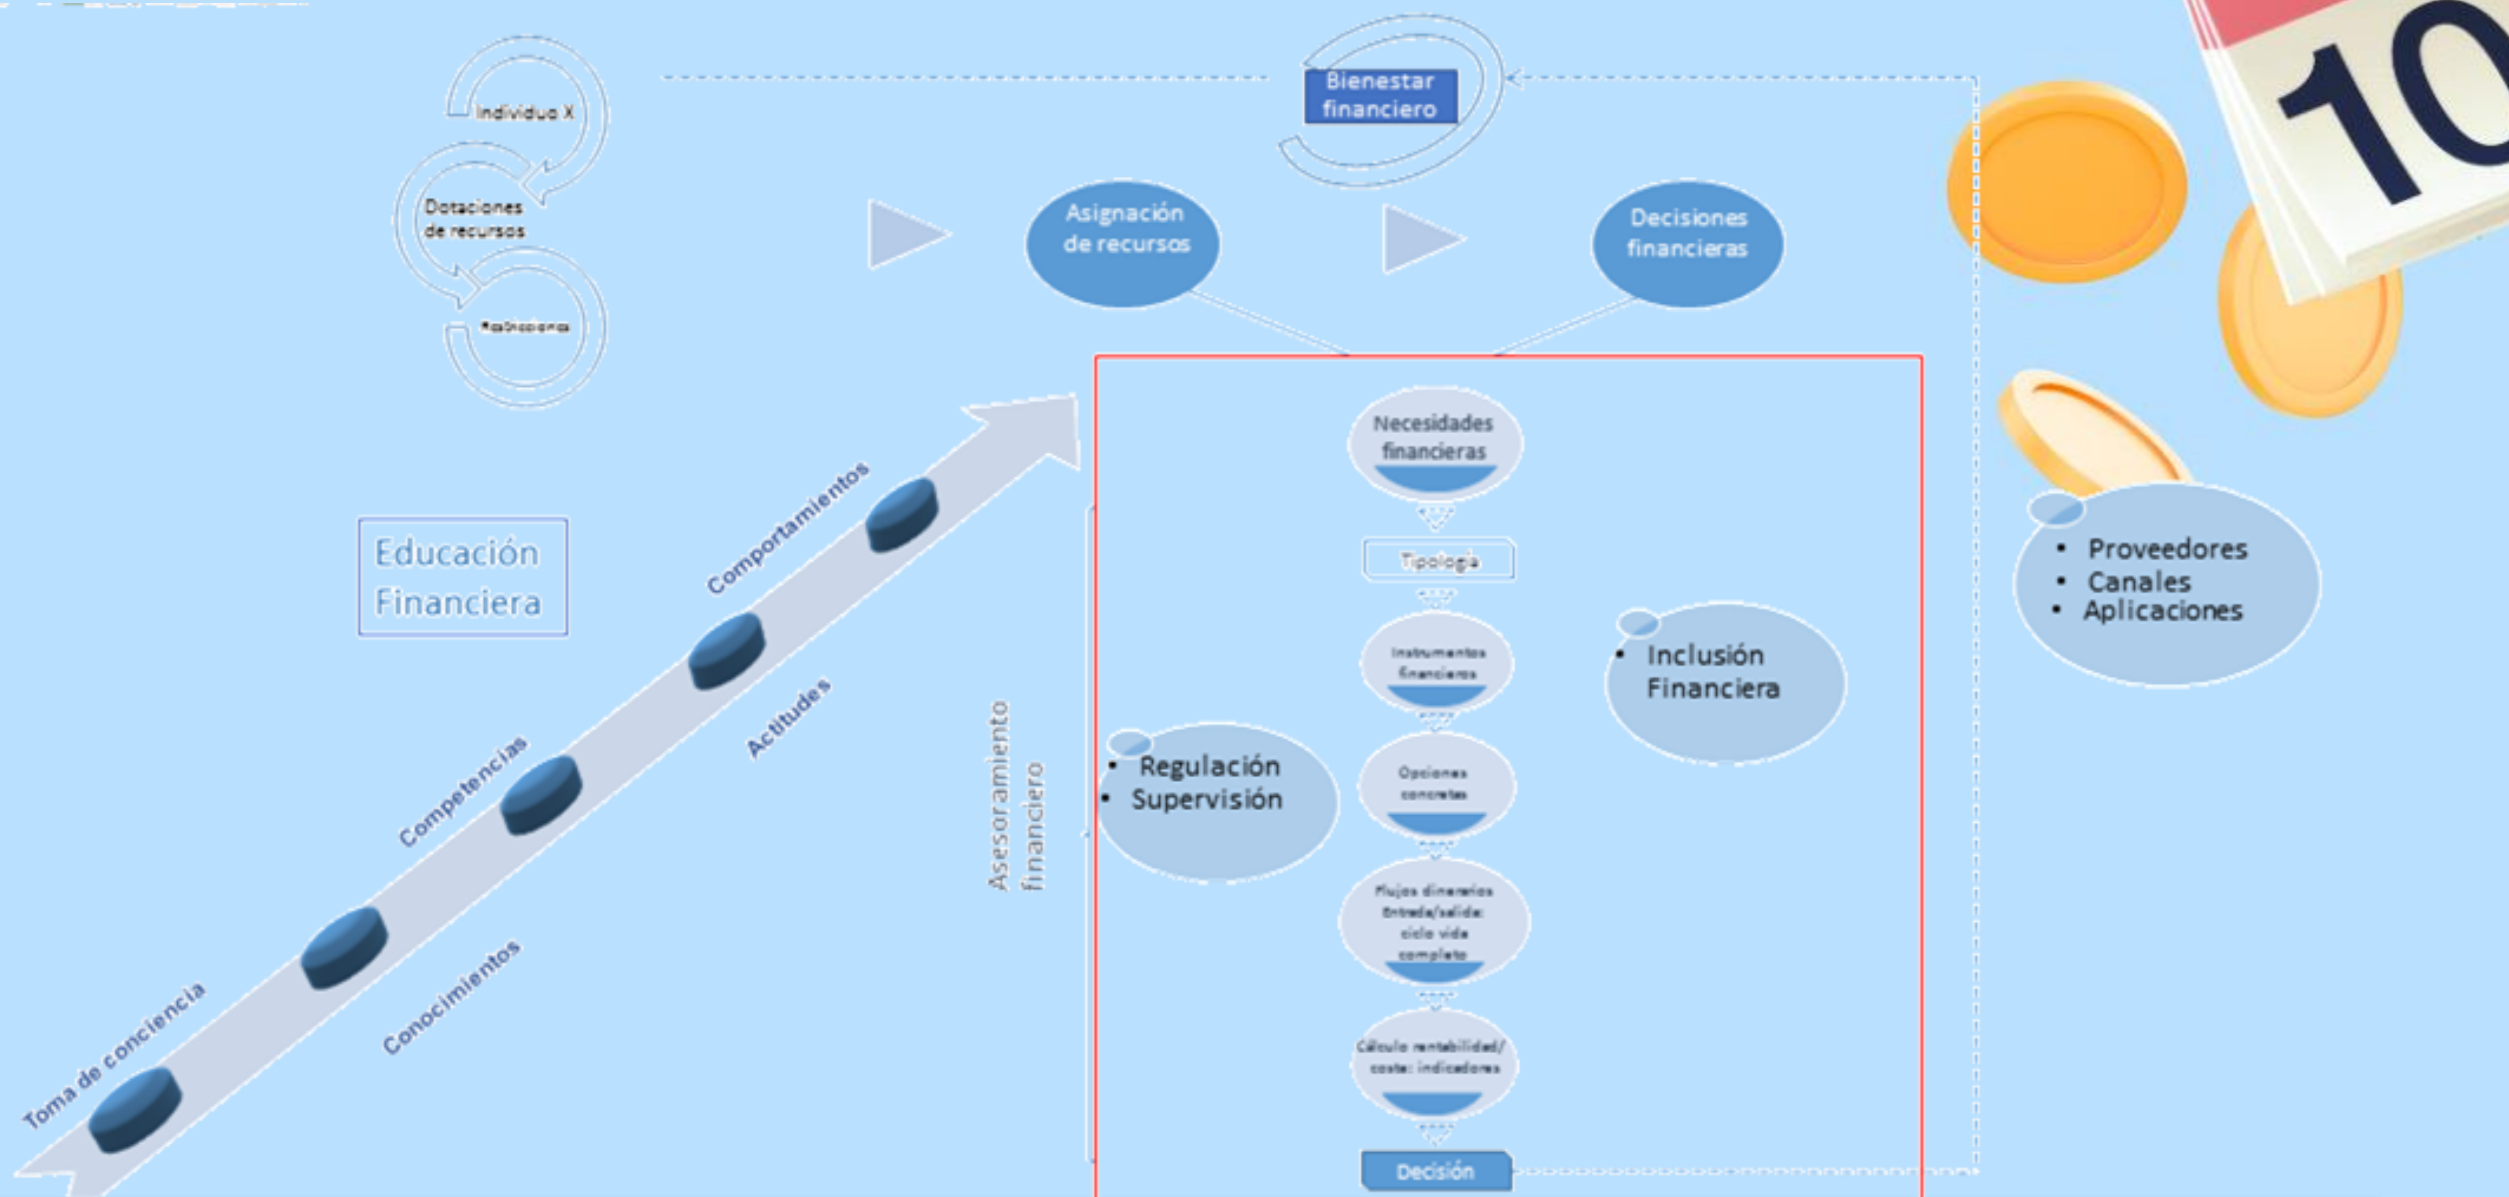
Individuo X

Dotaciones de recursos

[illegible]

Bienestar financiero

Asignación de recursos

Decisiones financieras

10

Educación Financiera

Toma de conciencia

Conocimientos

Competencias

Actitudes

Comportamientos

Asesoramiento financiero

Necesidades financieras

Tipología

Instrumentos financieros

Opciones concretas

Flujos dinerarios Entrada/salida: ciclo vida completo

Cálculo rentabilidad/ coste: indicadores

Decisión

• Regulación
• Supervisión

• Inclusión Financiera

• Proveedores
• Canales
• Aplicaciones